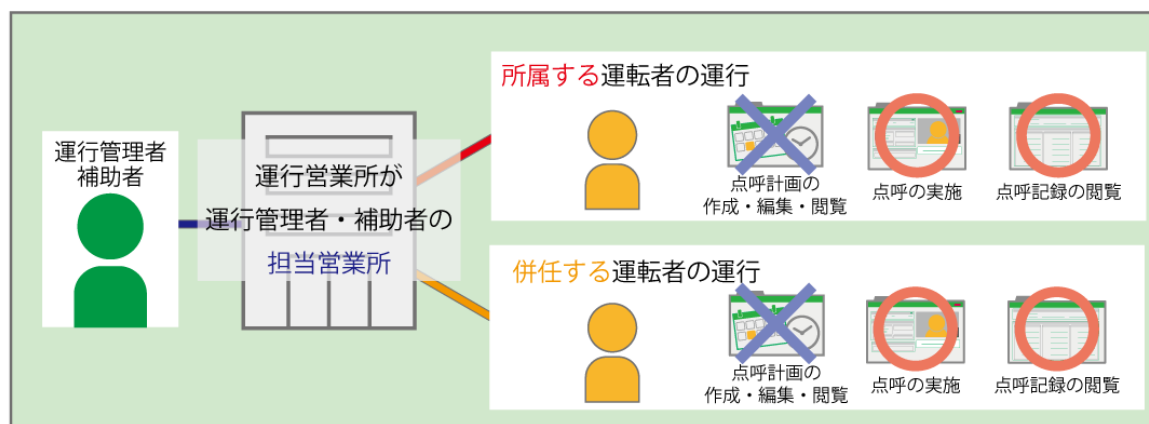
運行管理者
補助者

運行営業所が
運行管理者・補助者の
担当営業所

所属する運転者の運行

点呼計画の
作成・編集・閲覧

点呼の実施

点呼記録の閲覧

併任する運転者の運行

点呼計画の
作成・編集・閲覧

点呼の実施

点呼記録の閲覧